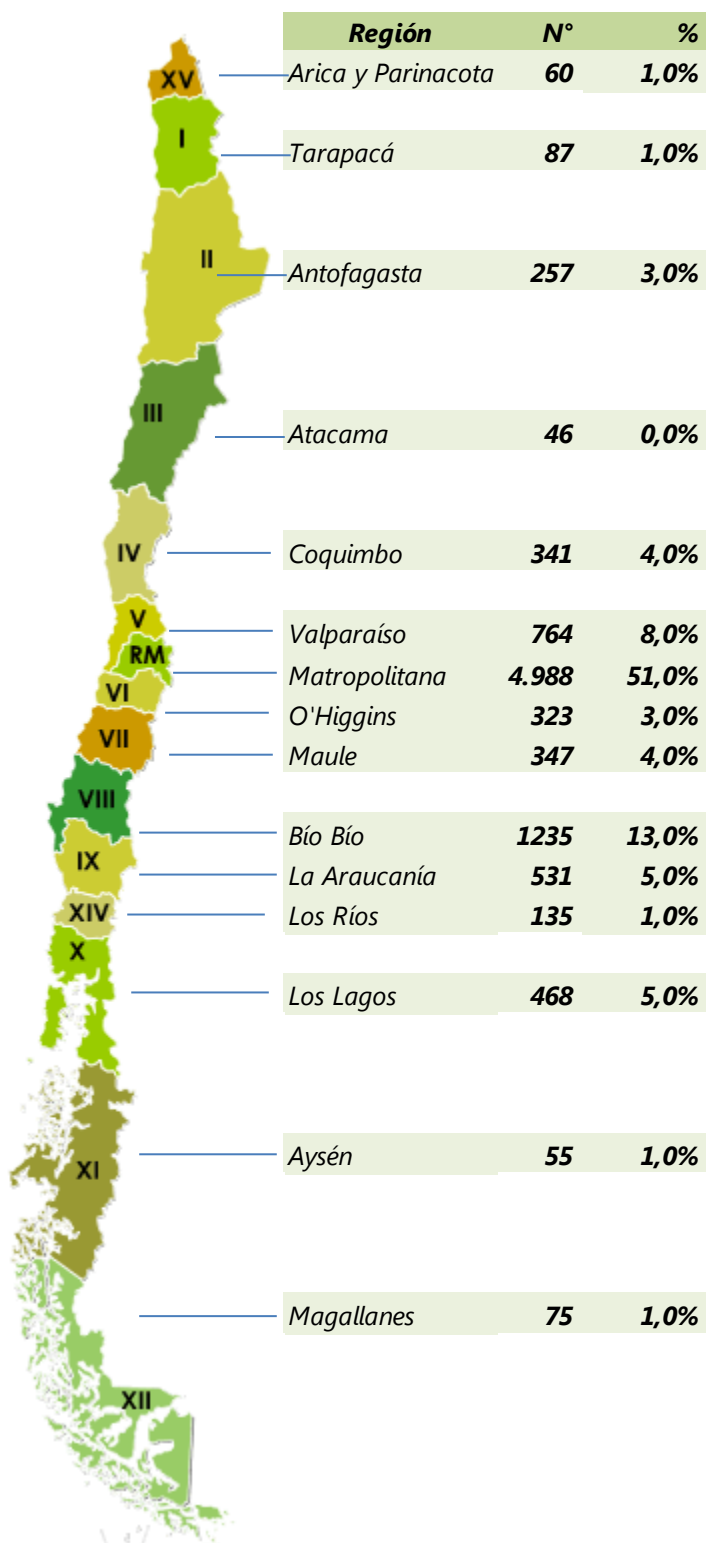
| Región | N° | % |
|---|---|---|
| Arica y Parinacota | 60 | 1,0% |
| Tarapacá | 87 | 1,0% |
| Antofagasta | 257 | 3,0% |
| Atacama | 46 | 0,0% |
| Coquimbo | 341 | 4,0% |
| Valparaíso | 764 | 8,0% |
| Matropolitana | 4.988 | 51,0% |
| O'Higgins | 323 | 3,0% |
| Maule | 347 | 4,0% |
| Bío Bío | 1235 | 13,0% |
| La Araucanía | 531 | 5,0% |
| Los Ríos | 135 | 1,0% |
| Los Lagos | 468 | 5,0% |
| Aysén | 55 | 1,0% |
| Magallanes | 75 | 1,0% |

XV
I
II
III
IV
V
RM
VI
VII
VIII
IX
XIV
X
XI
XII